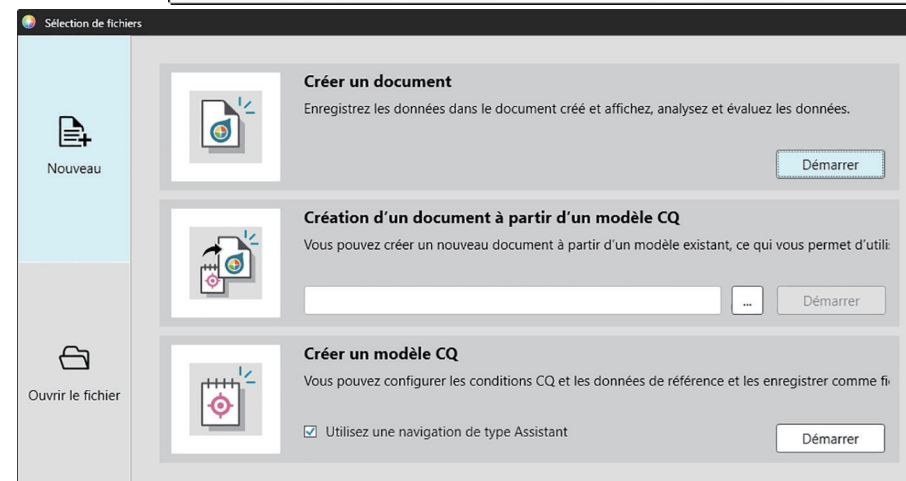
Sélection de fichiers

Nouveau

Ouvrir le fichier

Créer un document

Enregistrez les données dans le document créé et affichez, analysez et évaluez les données.

Démarrer

Création d'un document à partir d'un modèle CQ

Vous pouvez créer un nouveau document à partir d'un modèle existant, ce qui vous permet d'utili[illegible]

...

Démarrer

Créer un modèle CQ

Vous pouvez configurer les conditions CQ et les données de référence et les enregistrer comme fi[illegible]

☑ Utilisez une navigation de type Assistant

Démarrer